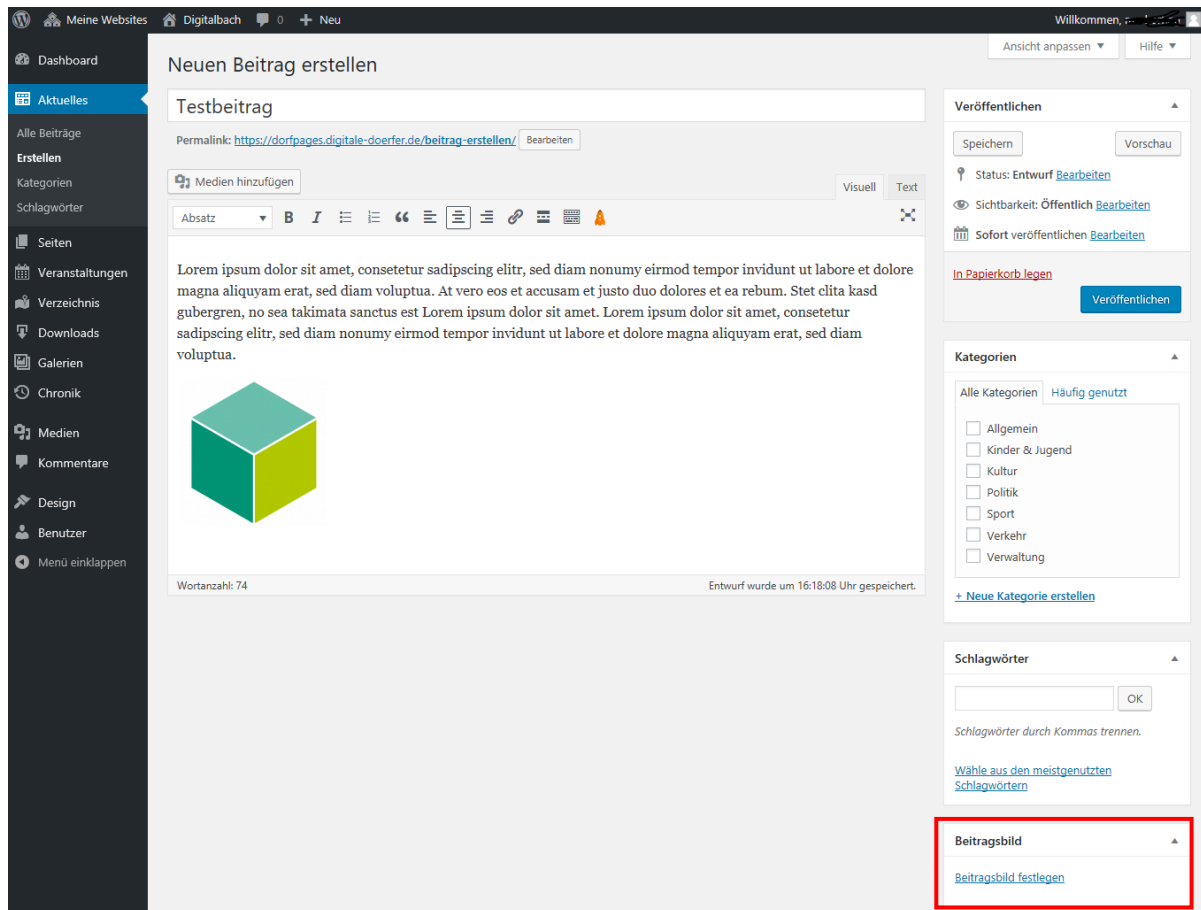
Meine Websites Digitalbach 0 Neu

Willkommen, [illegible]

Dashboard

Aktuelles

Alle Beiträge

Erstellen

Kategorien

Schlagwörter

Seiten

Veranstaltungen

Verzeichnis

Downloads

Galerien

Chronik

Medien

Kommentare

Design

Benutzer

Menü einklappen

Ansicht anpassen ▼ Hilfe ▼

Neuen Beitrag erstellen

Testbeitrag

Permalink: https://dorfpages.digitale-doerfer.de/beitrag-erstellen/ Bearbeiten

Medien hinzufügen

Visuell Text

Absatz

Lorem ipsum dolor sit amet, consetetur sadipscing elitr, sed diam nonumy eirmod tempor invidunt ut labore et dolore magna aliquyam erat, sed diam voluptua. At vero eos et accusam et justo duo dolores et ea rebum. Stet clita kasd gubergren, no sea takimata sanctus est Lorem ipsum dolor sit amet. Lorem ipsum dolor sit amet, consetetur sadipscing elitr, sed diam nonumy eirmod tempor invidunt ut labore et dolore magna aliquyam erat, sed diam voluptua.

Wortanzahl: 74

Entwurf wurde um 16:18:08 Uhr gespeichert.

Veröffentlichen

Speichern

Vorschau

Status: Entwurf Bearbeiten

Sichtbarkeit: Öffentlich Bearbeiten

Sofort veröffentlichen Bearbeiten

In Papierkorb legen

Veröffentlichen

Kategorien

Alle Kategorien

Häufig genutzt

Allgemein

Kinder & Jugend

Kultur

Politik

Sport

Verkehr

Verwaltung

+ Neue Kategorie erstellen

Schlagwörter

OK

Schlagwörter durch Kommas trennen.

Wähle aus den meistgenutzten Schlagwörtern

Beitragsbild

Beitragsbild festlegen